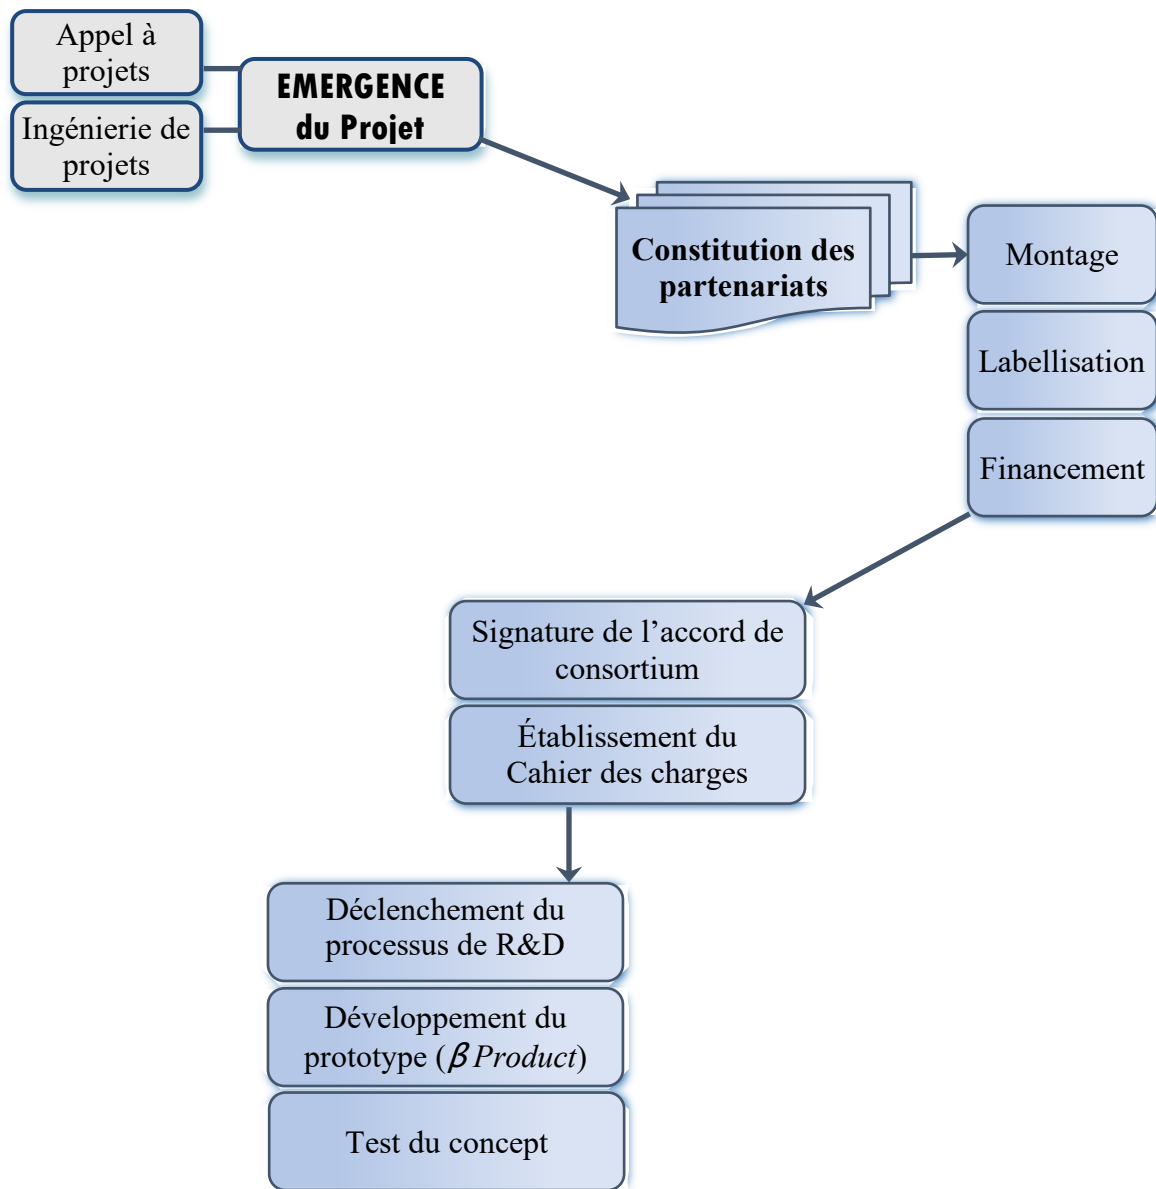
Appel à projets

Ingénierie de projets

EMERGENCE du Projet

Constitution des partenariats

Montage

Labellisation

Financement

Signature de l'accord de consortium

Établissement du Cahier des charges

Déclenchement du processus de R&D

Développement du prototype ($\beta$ *Product*)

Test du concept